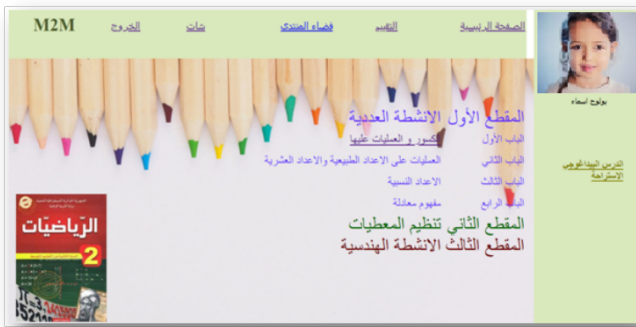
M2M
الخروج
شات
فضاء المنتدى
التسجيل
الصفحة الرئيسية

بولوح أسماء

الدرس البيداغوجي الاستراحة

المقطع الأول الانشطة العددية
الباب الأول كسور و العمليات عليها
الباب الثاني العمليات على الاعداد الطبيعية والاعداد العشرية
الباب الثالث الاعداد النسبية
الباب الرابع مفهوم معادلة
المقطع الثاني تنظيم المعطيات
المقطع الثالث الانشطة الهندسية

الرياضيات
2